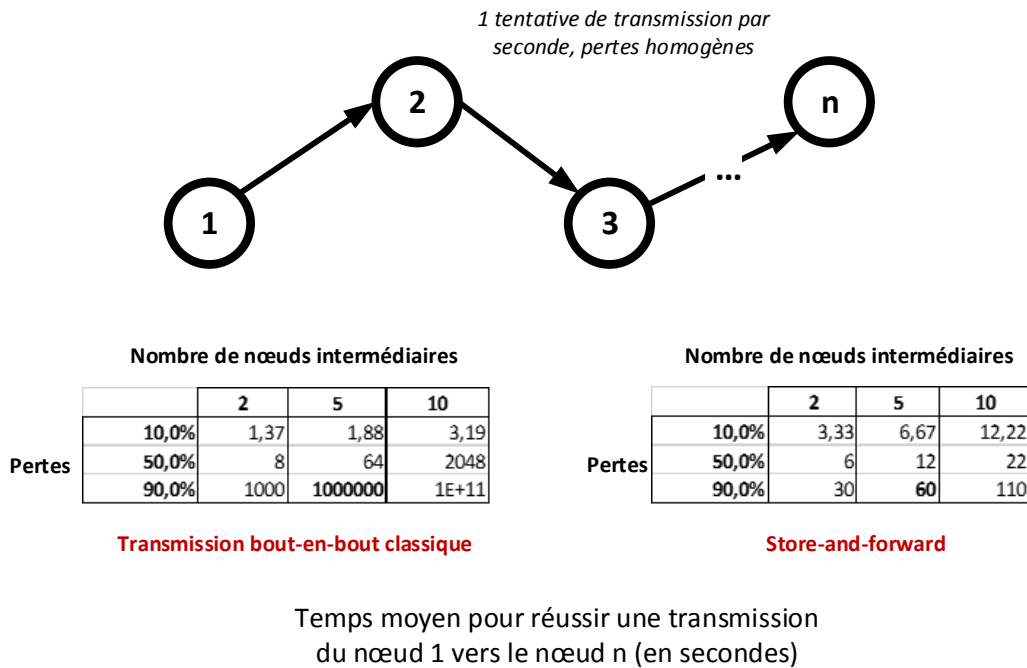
1 tentative de transmission par seconde, pertes homogènes

2

n

...

1

3

Nombre de nœuds intermédiaires

| | | 2 | 5 | 10 |
|---|---|---|---|---|
| Pertes | 10,0% | 1,37 | 1,88 | 3,19 |
| | 50,0% | 8 | 64 | 2048 |
| | 90,0% | 1000 | 1000000 | 1E+11 |

Transmission bout-en-bout classique

Nombre de nœuds intermédiaires

| | | 2 | 5 | 10 |
|---|---|---|---|---|
| Pertes | 10,0% | 3,33 | 6,67 | 12,22 |
| | 50,0% | 6 | 12 | 22 |
| | 90,0% | 30 | 60 | 110 |

Store-and-forward

Temps moyen pour réussir une transmission du nœud 1 vers le nœud n (en secondes)